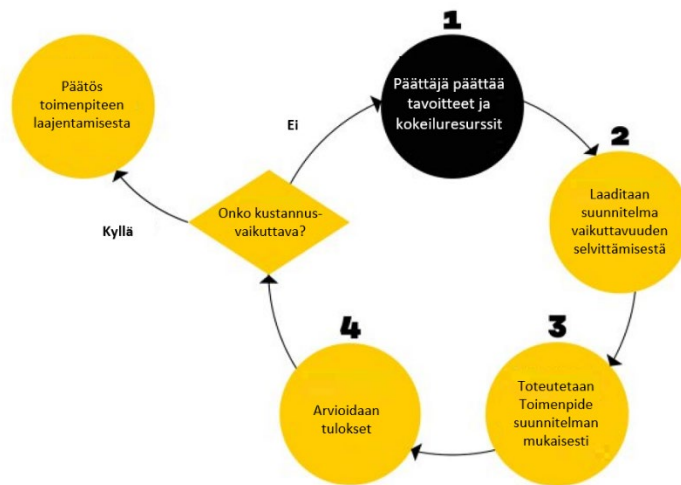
1
Päättäjä päättää tavoitteet ja kokeiluresurssit

2
Laaditaan suunnitelma vaikuttavuuden selvittämisestä

3
Toteutetaan Toimenpide suunnitelman mukaisesti

4
Arvioidaan tulokset

Onko kustannus-vaikuttava?

Ei

Kyllä

Päätös toimenpiteen laajentamisesta